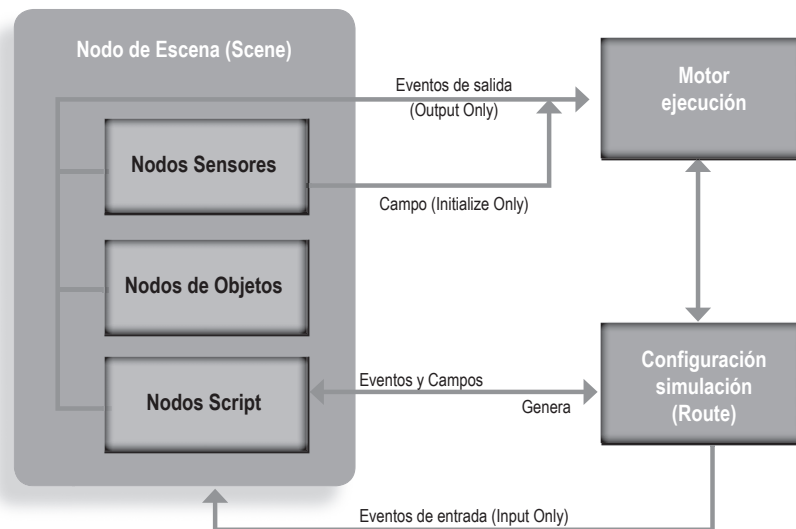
Nodo de Escena (Scene)

Eventos de salida
(Output Only)

Motor
ejecución

Nodos Sensores

Campo (Initialize Only)

Nodos de Objetos

Nodos Script

Eventos y Campos

Genera

Configuración
simulación
(Route)

Eventos de entrada (Input Only)